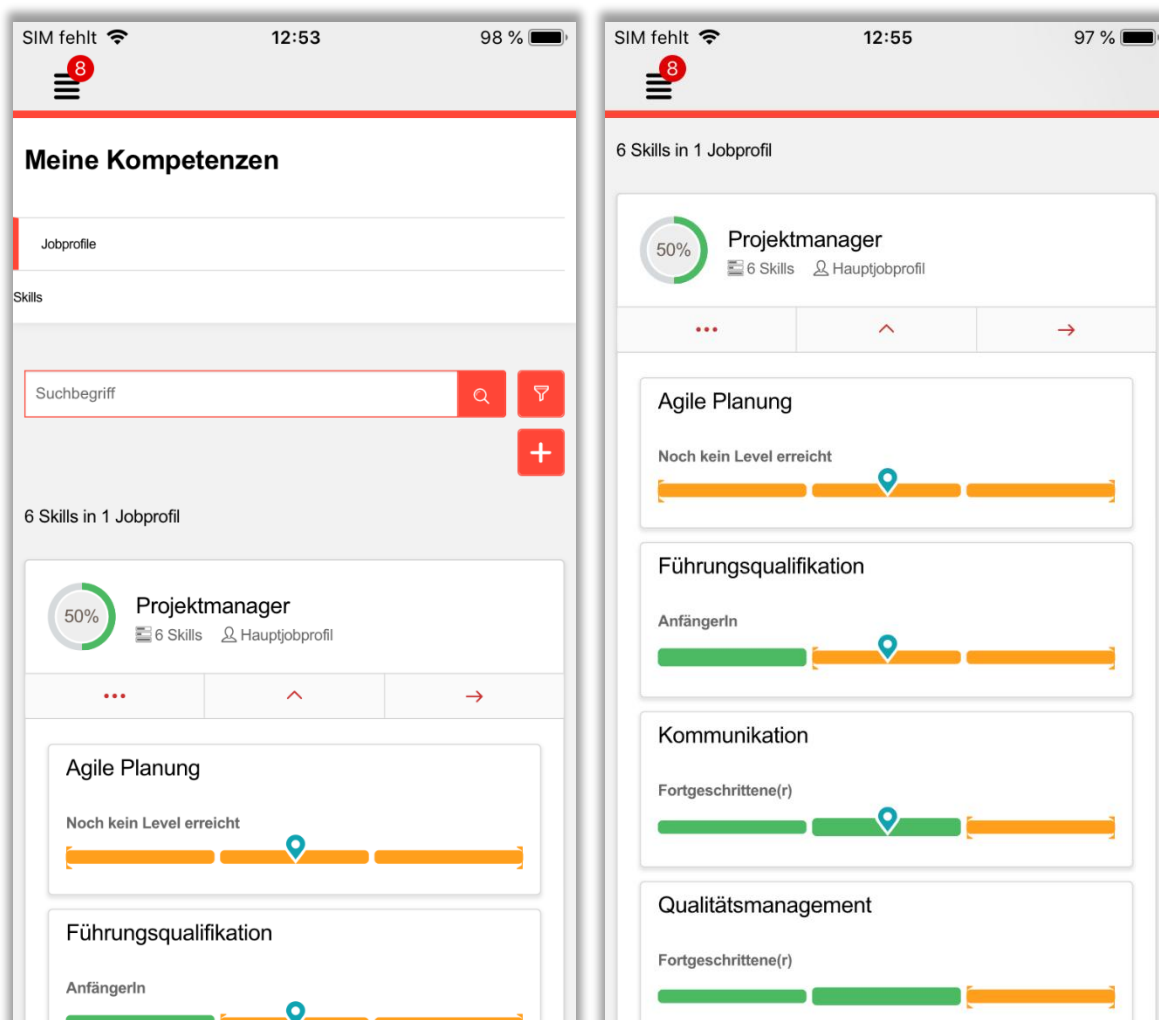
SIM fehlt 12:53 98 %

8

Meine Kompetenzen

Jobprofile

Skills

Suchbegriff

+

6 Skills in 1 Jobprofil

50%

Projektmanager

6 Skills Hauptjobprofil

...

Agile Planung

Noch kein Level erreicht

Führungsqualifikation

AnfängerIn

SIM fehlt 12:55 97 %

8

6 Skills in 1 Jobprofil

50%

Projektmanager

6 Skills Hauptjobprofil

...

Agile Planung

Noch kein Level erreicht

Führungsqualifikation

AnfängerIn

Kommunikation

Fortgeschrittene(r)

Qualitätsmanagement

Fortgeschrittene(r)